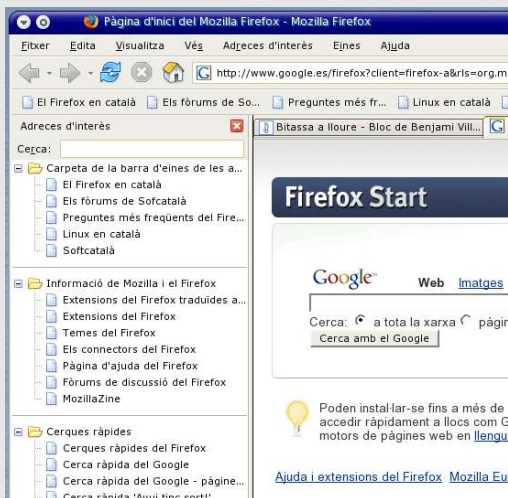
Pàgina d'inici del Mozilla Firefox - Mozilla Firefox

Fitxer Edita Visualitza Vés Adreces d'interès Eines Ajuda

http://www.google.es/firefox?client=firefox-a&rls=org.m

El Firefox en català Els fòrums de So... Preguntes més fr... Linux en català

Adreces d'interès

Cerca:

Carpeta de la barra d'eines de les a...
El Firefox en català
Els fòrums de Sofcatalà
Preguntes més freqüents del Fire...
Linux en català
Softcatalà

Informació de Mozilla i el Firefox
Extensions del Firefox traduïdes a...
Extensions del Firefox
Temes del Firefox
Els connectors del Firefox
Pàgina d'ajuda del Firefox
Fòrums de discussió del Firefox
MozillaZine

Cerques ràpides
Cerques ràpides del Firefox
Cerca ràpida del Google
Cerca ràpida del Google - pàgine...
Cerca ràpida 'Avui tinc sort!'

Bitassa a lloure - Bloc de Benjami Vill...

Firefox Start

Google

Web Imatges

Cerca: a tota la xarxa pàgin

Cerca amb el Google

Poden instal·lar-se fins a més de
accedir ràpidament a llocs com G
motors de pàgines web en llengu

Ajuda i extensions del Firefox Mozilla Eu